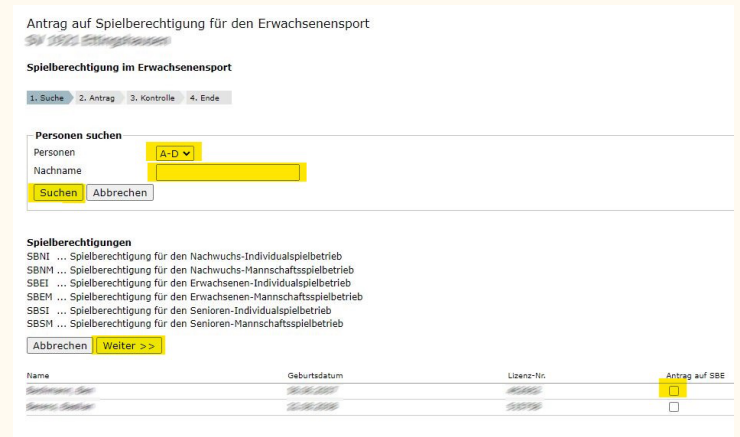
Antrag auf Spielberechtigung für den Erwachsenensport
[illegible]

Spielberechtigung im Erwachsenensport

1. Suche 2. Antrag 3. Kontrolle 4. Ende

Personen suchen
Personen A-D
Nachname
Suchen Abbrechen

Spielberechtigungen
SBNI ... Spielberechtigung für den Nachwuchs-Individualspielbetrieb
SBNM ... Spielberechtigung für den Nachwuchs-Mannschaftsspielbetrieb
SBEI ... Spielberechtigung für den Erwachsenen-Individualspielbetrieb
SBEM ... Spielberechtigung für den Erwachsenen-Mannschaftsspielbetrieb
SBSI ... Spielberechtigung für den Senioren-Individualspielbetrieb
SBSM ... Spielberechtigung für den Senioren-Mannschaftsspielbetrieb

Abbrechen Weiter >>

| Name | Geburtsdatum | Lizenz-Nr. | Antrag auf SBE |
|---|---|---|---|
| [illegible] | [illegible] | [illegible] | |
| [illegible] | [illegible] | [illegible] | |